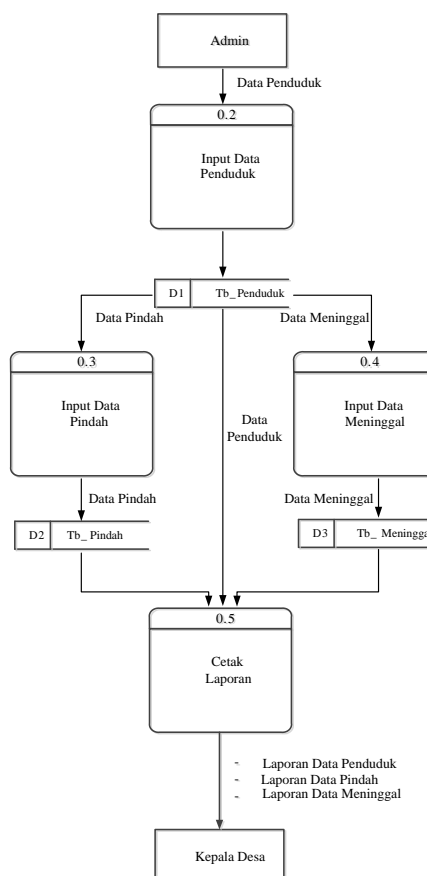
Admin

Data Penduduk

0.2

Input Data Penduduk

D1 Tb_Penduduk

Data Pindah

Data Meninggal

0.3

Input Data Pindah

Data Penduduk

0.4

Input Data Meninggal

Data Pindah

Data Meninggal

D2 Tb_ Pindah

D3 Tb_ Meningga

0.5

Cetak Laporan

- Laporan Data Penduduk
- Laporan Data Pindah
- Laporan Data Meninggal

Kepala Desa